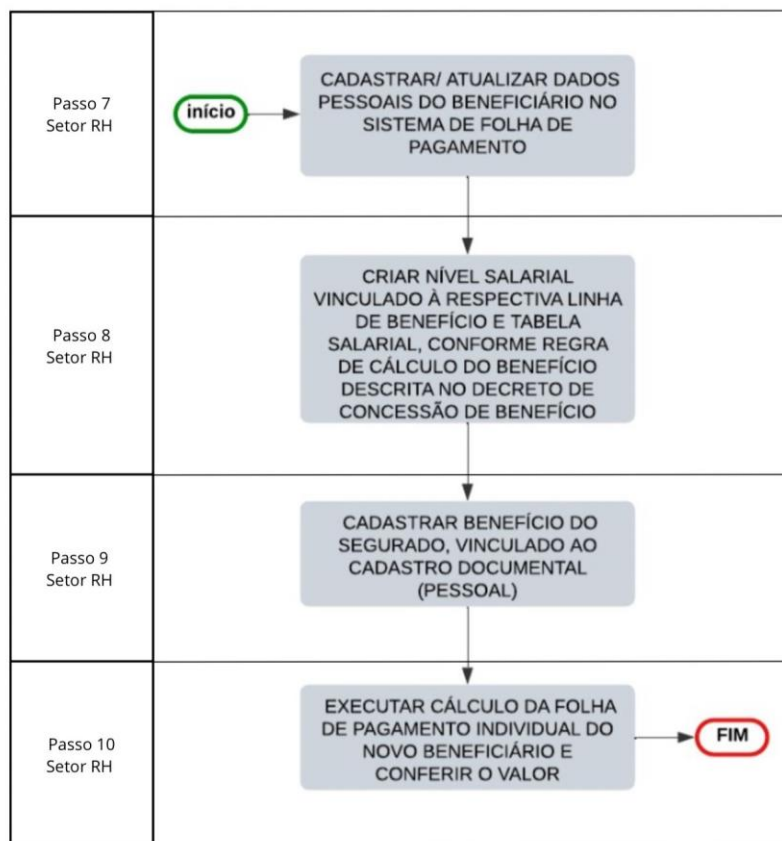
Passo 7
Setor RH

início

CADASTRAR/ ATUALIZAR DADOS PESSOAIS DO BENEFICIÁRIO NO SISTEMA DE FOLHA DE PAGAMENTO

Passo 8
Setor RH

CRIAR NÍVEL SALARIAL VINCULADO À RESPECTIVA LINHA DE BENEFÍCIO E TABELA SALARIAL, CONFORME REGRA DE CÁLCULO DO BENEFÍCIO DESCRITA NO DECRETO DE CONCESSÃO DE BENEFÍCIO

Passo 9
Setor RH

CADASTRAR BENEFÍCIO DO SEGURADO, VINCULADO AO CADASTRO DOCUMENTAL (PESSOAL)

Passo 10
Setor RH

EXECUTAR CÁLCULO DA FOLHA DE PAGAMENTO INDIVIDUAL DO NOVO BENEFICIÁRIO E CONFERIR O VALOR

FIM